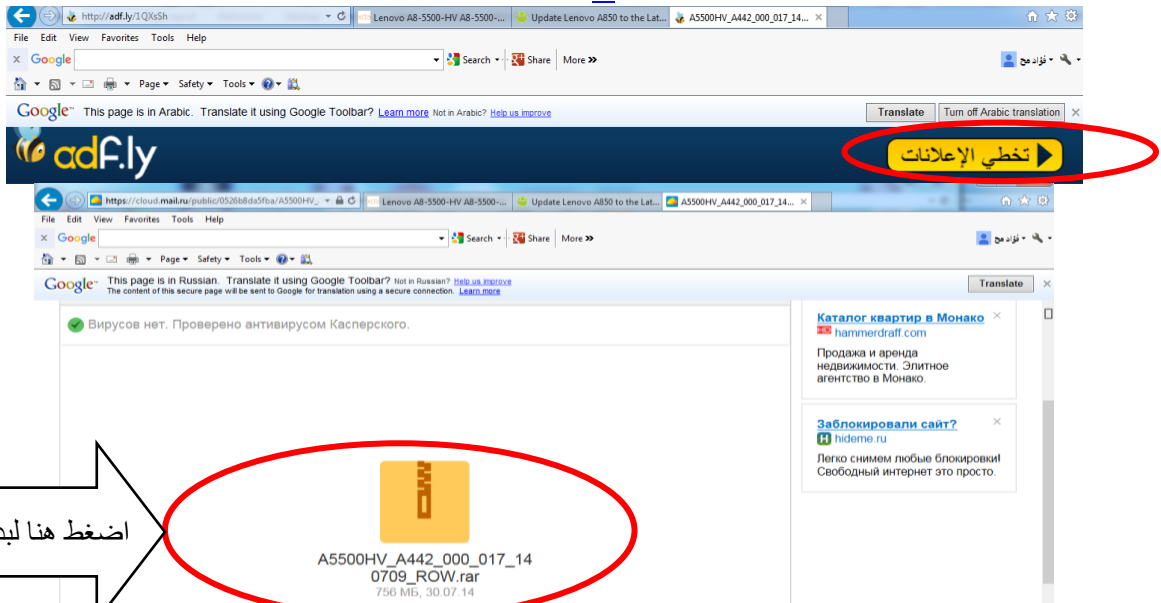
http://adf.ly/1QXsSh
Lenovo A8-5500-HV A8-5500-...
Update Lenovo A850 to the Lat...
A5500HV_A442_000_017_14...
File Edit View Favorites Tools Help
Google
Search
Share
More »
فؤاد مح
Page Safety Tools
Google This page is in Arabic. Translate it using Google Toolbar? Learn more Not in Arabic? Help us improve
Translate
Turn off Arabic translation
adf.ly
تخطي الإعلانات

https://cloud.mail.ru/public/0526b8da5fba/A5500HV_
Lenovo A8-5500-HV A8-5500-...
Update Lenovo A850 to the Lat...
A5500HV_A442_000_017_14...
File Edit View Favorites Tools Help
Google
Search
Share
More »
فؤاد مح
Page Safety Tools
Google This page is in Russian. Translate it using Google Toolbar? Not in Russian? Help us improve
The content of this secure page will be sent to Google for translation using a secure connection. Learn more
Translate

Вирусов нет. Проверено антивирусом Касперского.

Каталог квартир в Монако
hammerdraff.com
Продажа и аренда недвижимости. Элитное агентство в Монако.

Заблокировали сайт?
hideme.ru
Легко снимем любые блокировки! Свободный интернет это просто.

اضغط هنا لبد

A5500HV_A442_000_017_140709_ROW.rar
756 МБ, 30.07.14